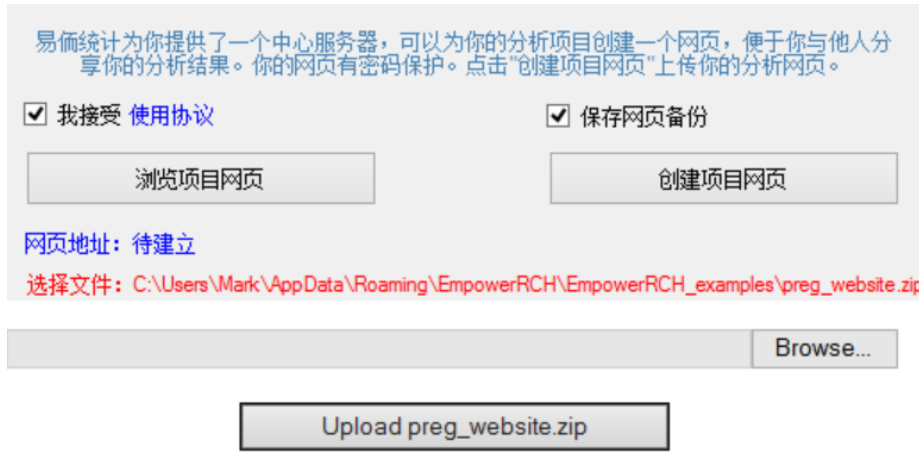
易侕统计为你提供了一个中心服务器，可以为你的分析项目创建一个网页，便于你与他人分享你的分析结果。你的网页有密码保护。点击"创建项目网页"上传你的分析网页。

☑ 我接受 使用协议

☑ 保存网页备份

浏览项目网页

创建项目网页

网页地址：待建立

选择文件：C:\Users\Mark\AppData\Roaming\EmpowerRCH\EmpowerRCH_examples\preg_website.zip

Browse...

Upload preg_website.zip